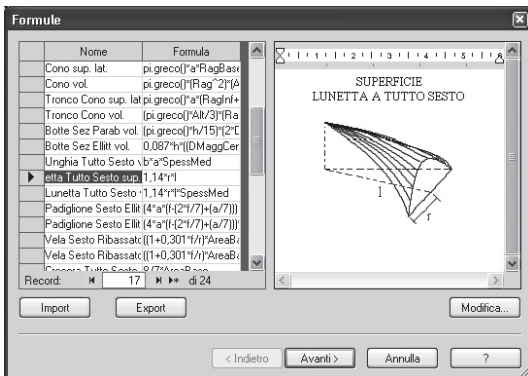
Formule

| Nome | Formula |
|---|---|
| Cono sup. lat. | pi.greco()*a*RagBase |
| Cono vol. | pi.greco()*(Rag^2)*(A |
| Tronco Cono sup. lat | pi.greco()*a*(RagInf+ |
| Tronco Cono vol. | (pi.greco()*Alt/3)*(Ra |
| Botte Sez Parab vol. | (pi.greco()*h/15)*(2*D |
| Botte Sez Ellitt vol. | 0,087*h*((DMaggCer |
| Unghia Tutto Sesto v | b*a*SpessMed |
| etta Tutto Sesto sup. | 1,14*r*l |
| Lunetta Tutto Sesto | 1,14*r*l*SpessMed |
| Padiglione Sesto Ellit | (4*a*(f-(2*f/7)+(a/7))) |
| Padiglione Sesto Ellit | (4*a*(f-(2*f/7)+(a/7))) |
| Vela Sesto Ribassato | ((1+0,301*f/r)*AreaB |
| Vela Sesto Ribassato | ((1+0,301*f/r)*AreaB |
| Crociera Tutto Sesto | 8/7*AreaBase |

Record: 17 di 24

SUPERFICIE
LUNETTA A TUTTO SESTO

l
r

Import
Export
Modifica...
< Indietro
Avanti >
Annulla
?